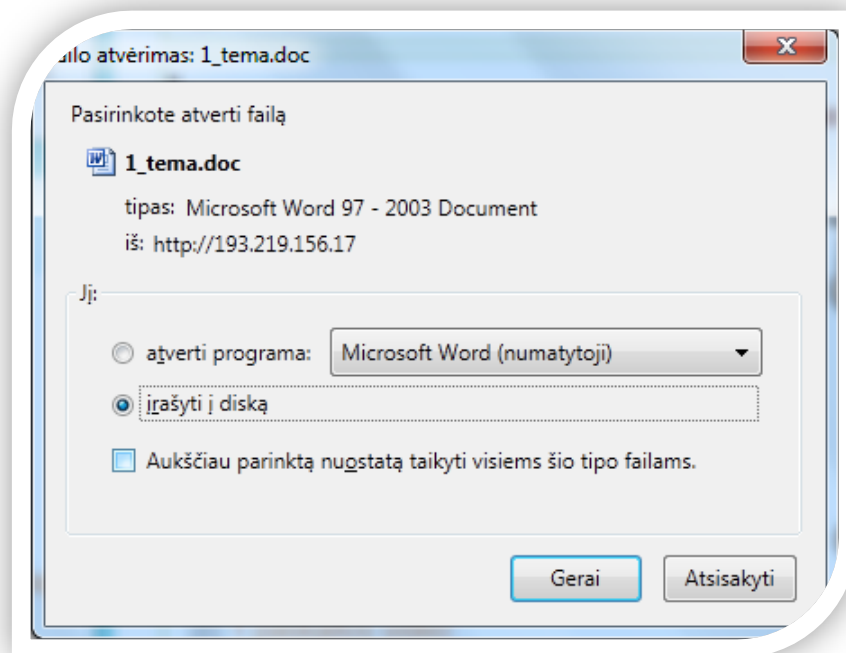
ailo atvėrimas: 1_tema.doc

Pasirinkote atverti failą

1_tema.doc

tipas: Microsoft Word 97 - 2003 Document

iš: http://193.219.156.17

Jį:

atverti programa: Microsoft Word (numatytoji)

įrašyti į diską

Aukščiau parinktą nuostatą taikyti visiems šio tipo failams.

Gerai

Atsisakyti